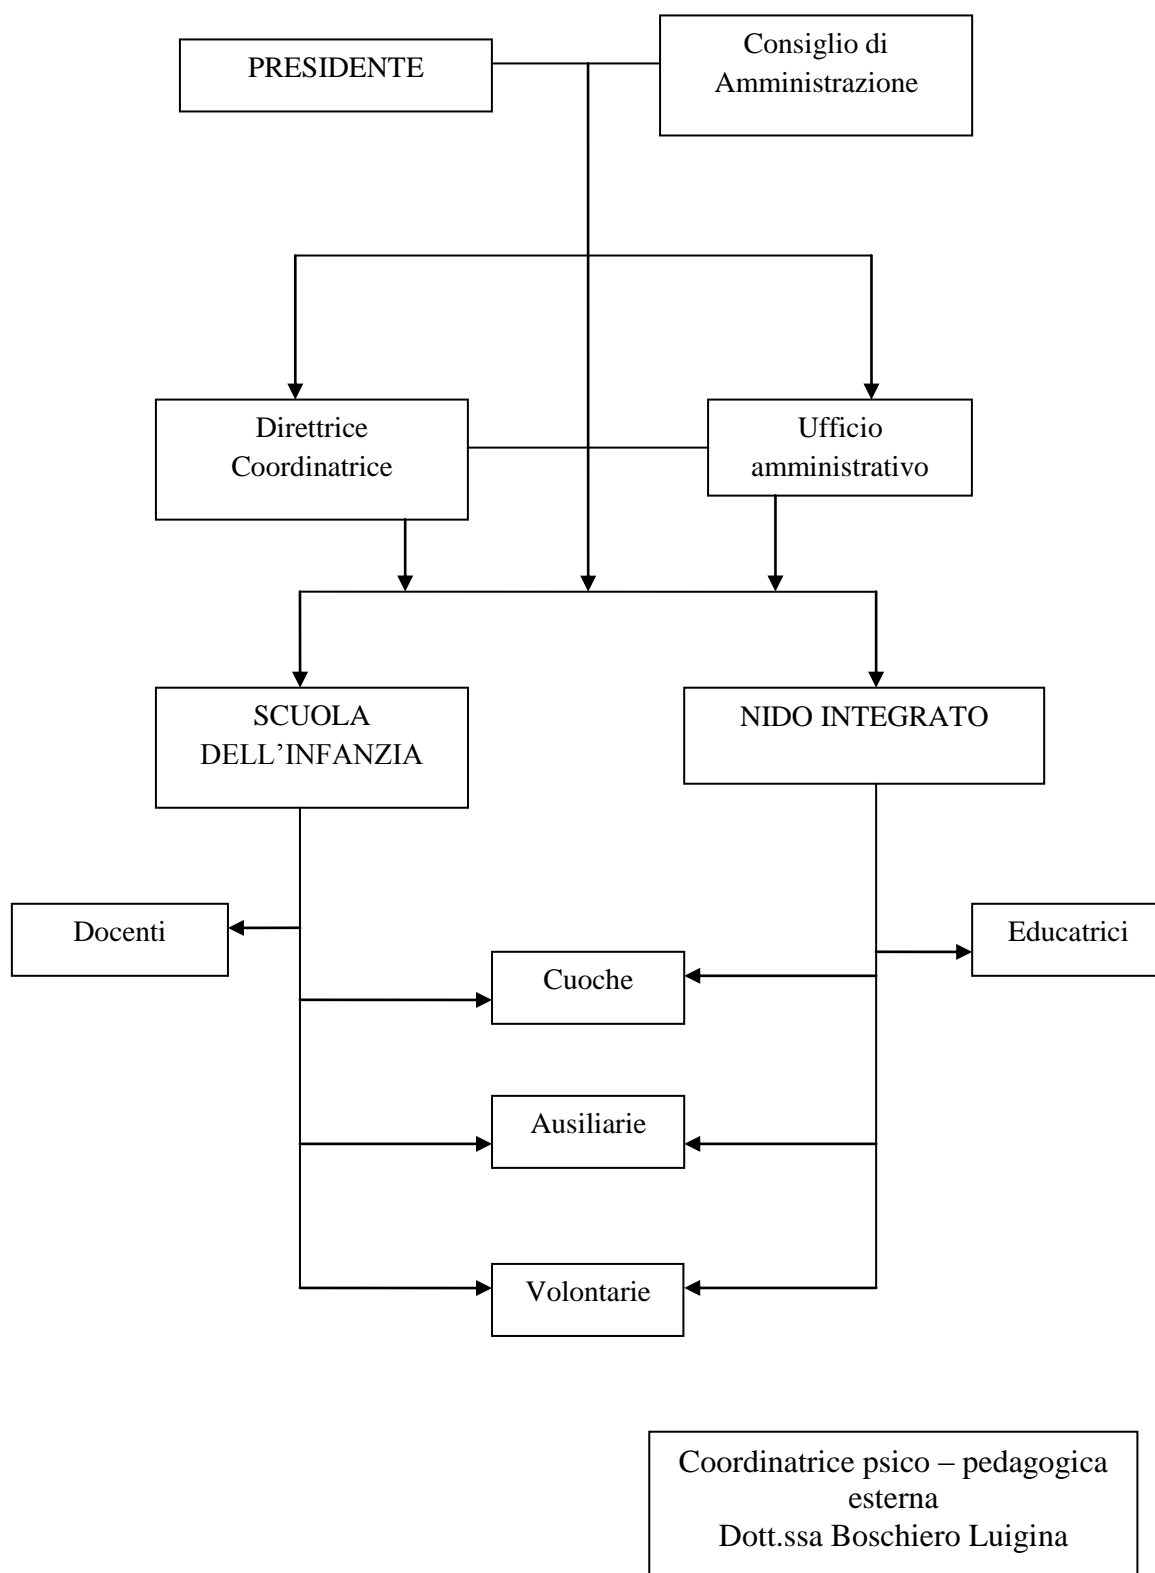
PRESIDENTE

Consiglio di Amministrazione

Direttrice Coordinatrice

Ufficio amministrativo

SCUOLA DELL'INFANZIA

NIDO INTEGRATO

Docenti

Educatrici

Cuoche

Ausiliarie

Volontarie

Coordinatrice psico – pedagogica esterna
Dott.ssa Boschiero Luigina